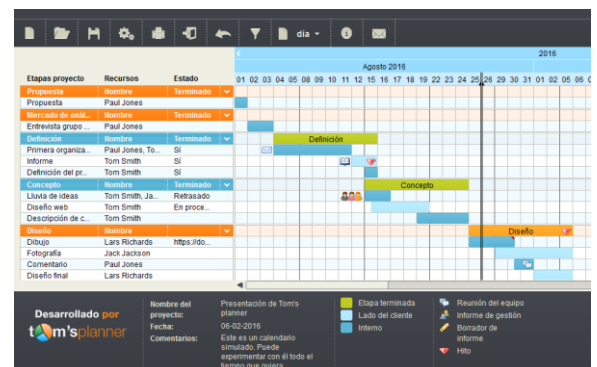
día

2016

Agosto 2016

01 02 03 04 05 06 07 08 09 10 11 12 15 16 17 18 19 22 23 24 25 26 29 30 31 01 02 05 06

| Etapas proyecto | Recursos | Estado |
|---|---|---|
| Propuesta | Nombre | Terminado |
| Propuesta | Paul Jones | |
| Mercado de anál... | Nombre | Terminado |
| Entrevista grupos ... | Paul Jones | |
| Definición | Nombre | Terminado |
| Primera organiza... | Paul Jones, To... | Sí |
| Informe | Tom Smith | Sí |
| Definición del pr... | Tom Smith | Sí |
| Concepto | Nombre | Terminado |
| Lluvia de ideas | Tom Smith, Ja... | Retrasado |
| Diseño web | Tom Smith | En proce... |
| Descripción de c... | Tom Smith | |
| Diseño | Nombre | Terminado |
| Dibujo | Lars Richards | https://do... |
| Fotografía | Jack Jackson | |
| Comentario | Paul Jones | |
| Diseño final | Lars Richards | |

Definición

Concepto

Diseño

Desarrollado por tom's planner

Nombre del proyecto: Presentación de Tom's planner
Fecha: 06-02-2016
Comentarios: Este es un calendario simulado. Puede experimentar con él todo el tiempo que quiera

Etapa terminada
Lado del cliente
Interno

Reunión del equipo
Informe de gestión
Borrador de informe
Hito